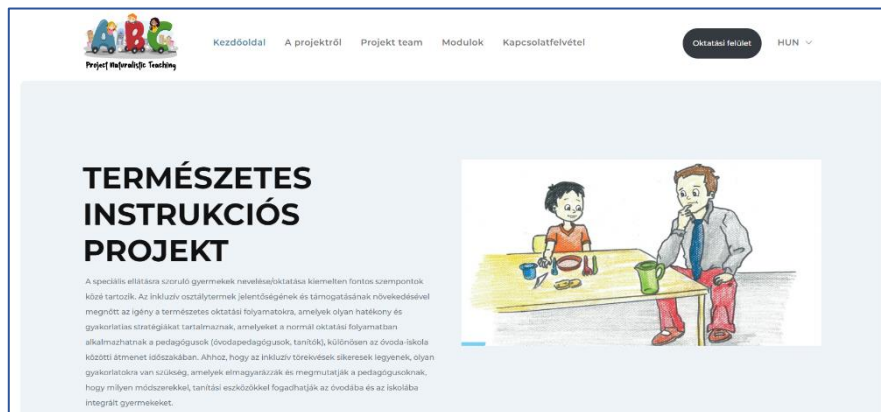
ABC
Project Naturalistic Teaching

Kezdőoldal A projektről Projekt team Modulok Kapcsolatfelvétel

Oktatási felület HUN

TERMÉSZETES INSTRUKCIÓS PROJEKT

A speciális ellátásra szoruló gyermekek nevelése/oktatása kiemelten fontos szempontok közé tartozik. Az inkluzív osztálytermek jelentőségének és támogatásának növekedésével megnőtt az igény a természetes oktatási folyamatokra, amelyek olyan hatékony és gyakorlatias stratégiákat tartalmaznak, amelyeket a normál oktatási folyamatban alkalmazhatnak a pedagógusok (óvodapedagógusok, tanítók), különösen az óvoda-iskola közötti átmenet időszakában. Ahhoz, hogy az inkluzív törekvések sikeresek legyenek, olyan gyakorlatokra van szükség, amelyek elmagyarázzák és megmutatják a pedagógusoknak, hogy milyen módszerekkel, tanítási eszközökkel fogadhatják az óvodába és az iskolába integrált gyermekeket.